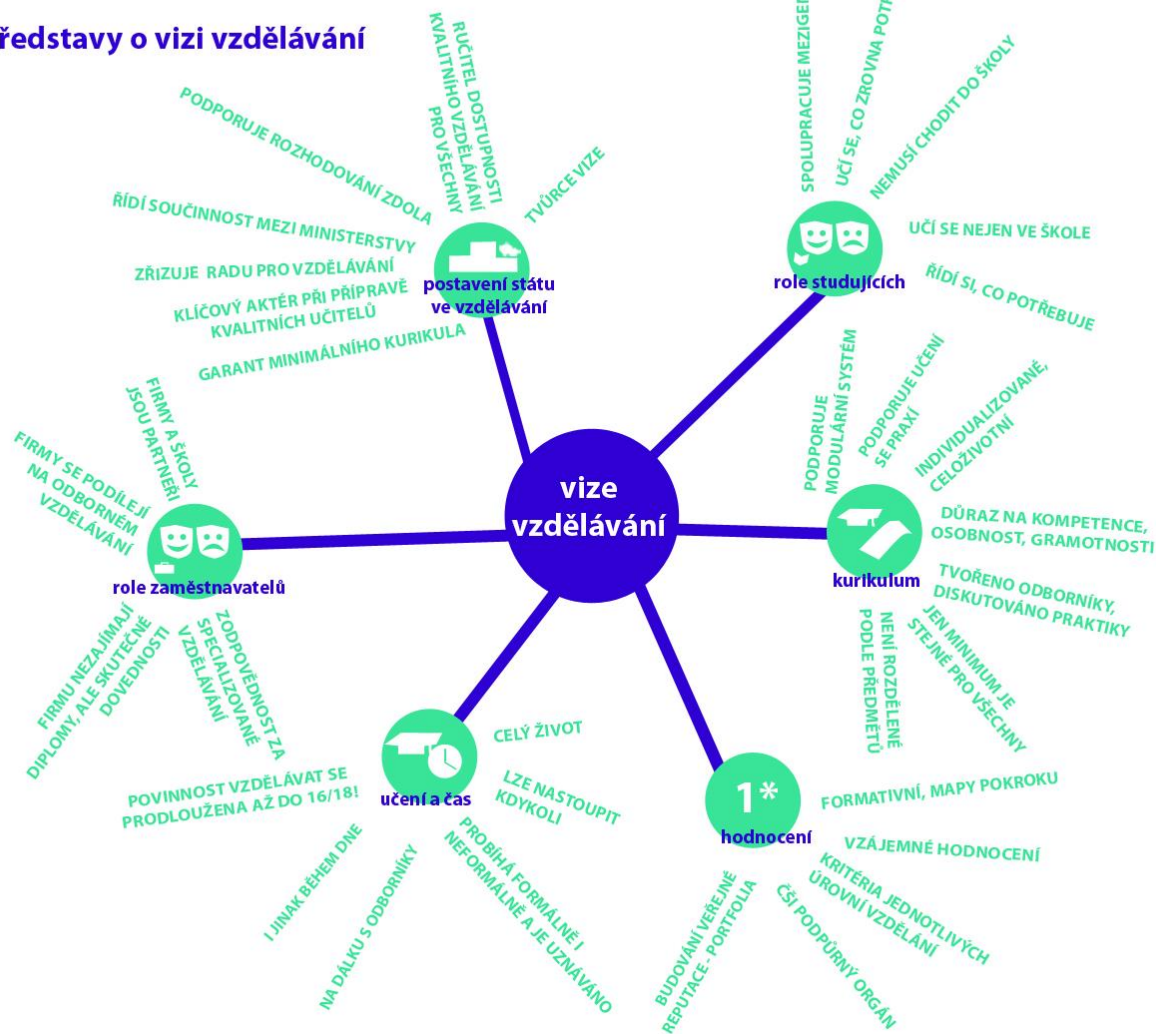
ředstavy o vizi vzdělávání

vize vzdělávání

postavení státu ve vzdělávání

PODPORUJE ROZHODOVÁNÍ ZDOLA

RUČITEL DOSTUPNOSTI KVALITNÍHO VZDĚLÁVÁNÍ PRO VŠECHNY

TVŮRCE VIZE

ŘÍDÍ SOUČINNOST MEZI MINISTERSTVY

ZŘIZUJE RADU PRO VZDĚLÁVÁNÍ

KLÍČOVÝ AKTÉR PŘI PŘÍPRAVĚ KVALITNÍCH UČITELŮ

GARANT MINIMÁLNÍHO KURIKULA

role studujících

SPOLUPRACUJE MEZIGE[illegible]

UČÍ SE, CO ZROVNA POT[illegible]

NEMUSÍ CHODIT DO ŠKOLY

UČÍ SE NEJEN VE ŠKOLE

ŘÍDÍ SI, CO POTŘEBUJE

kurikulum

PODPORUJE MODULÁRNÍ SYSTÉM

PODPORUJE UČENÍ SE PRAXÍ

INDIVIDUALIZOVANÉ, CELOŽIVOTNÍ

DŮRAZ NA KOMPETENCE, OSOBNOST, GRAMOTNOSTI

TVOŘENO ODBORNÍKY, DISKUTOVÁNO PRAKTIKY

JEN MINIMUM JE STEJNÉ PRO VŠECHNY

NENÍ ROZDĚLENÉ PODLE PŘEDMĚTŮ

role zaměstnavatelů

FIRMY A ŠKOLY JSOU PARTNEŘI

FIRMY SE PODÍLEJÍ NA ODBORNÉM VZDĚLÁVÁNÍ

FIRMU NEZAJÍMAJÍ DIPLOMY, ALE SKUTEČNÉ DOVEDNOSTI

ZODPOVĚDNOST ZA SPECIALIZOVANÉ VZDĚLÁVÁNÍ

učení a čas

CELÝ ŽIVOT

LZE NASTOUPIT KDYKOLI

POVINNOST VZDĚLÁVAT SE PRODLOUŽENA AŽ DO 16/18!

I JINAK BĚHEM DNE

NA DÁLKU S ODBORNÍKY

PROBÍHÁ FORMÁLNĚ I NEFORMÁLNĚ A JE UZNÁVÁNO

1*

hodnocení

FORMATIVNÍ, MAPY POKROKU

VZÁJEMNÉ HODNOCENÍ

KRITÉRIA JEDNOTLIVÝCH ÚROVNÍ VZDĚLÁNÍ

ČŠI PODPŮRNÝ ORGÁN

BUDOVÁNÍ VEŘEJNÉ REPUTACE - PORTFOLIA